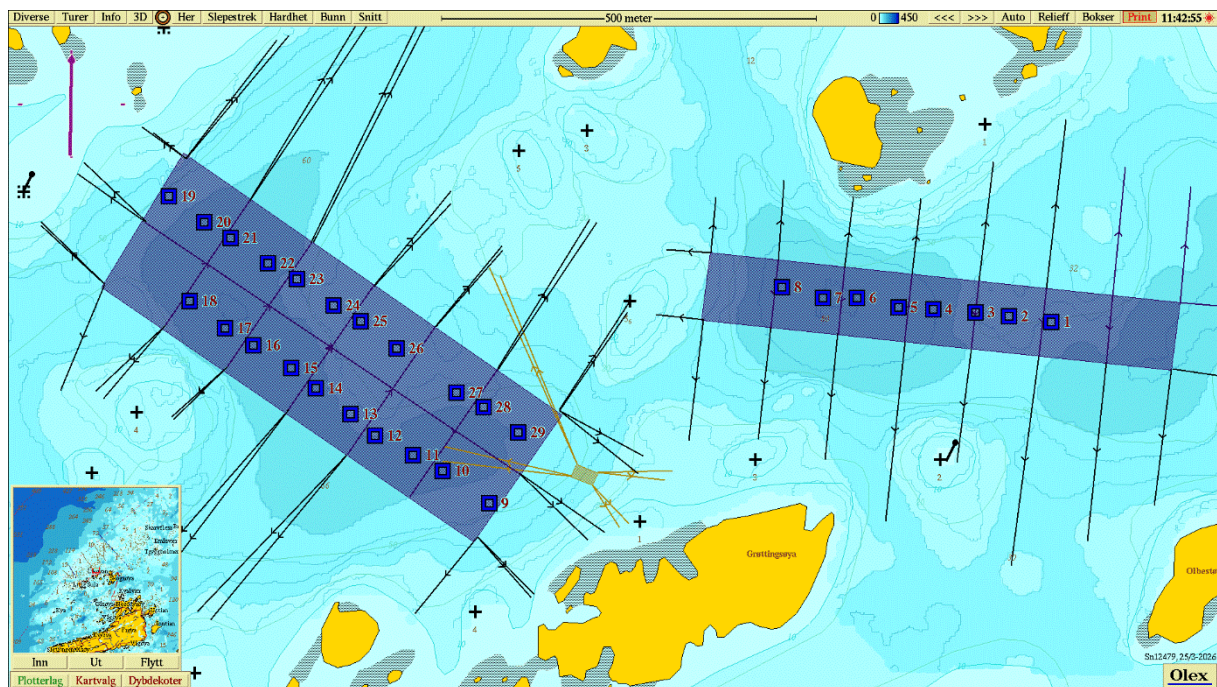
Diverse Turer Info 3D Her Slepestrek Hardhet Bunn Snitt
500 meter
0 450 <<< >>> Auto Relieff Bokser Print 11:42:55

19
20
21
22
23
18
24
25
17
16
26
15
14
27
28
13
29
12
11
10
9

8
7
6
5
4
3
2
1

12
60
5
3
1
32
4
4
3
2
1
4

Grøttingsøya
Olhest

Inn Ut Flytt
Plotterlag Kartvalg Dybdekoter

Sn12479, 25/3-2026
Olex